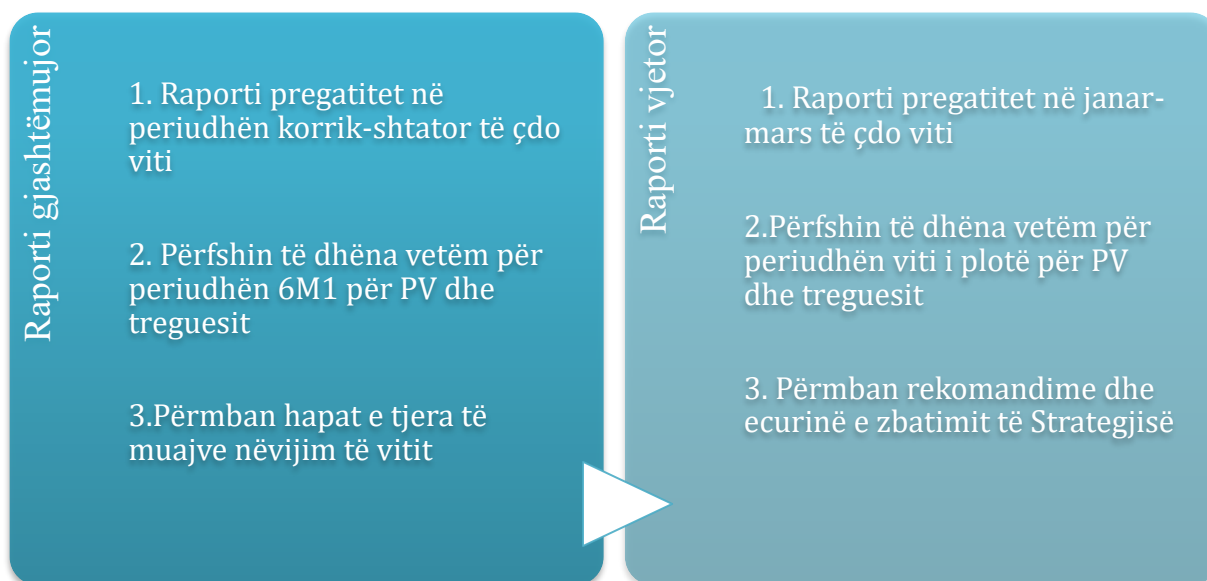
Raporti gjashtëmujor

1. Raporti pregatitet në periudhën korrik-shtator të çdo viti

2. Përfshin të dhëna vetëm për periudhën 6M1 për PV dhe treguesit

3.Përmban hapat e tjera të muajve nëvijim të vitit

Raporti vjetor

1. Raporti pregatitet në janar-mars të çdo viti

2.Përfshin të dhëna vetëm për periudhën viti i plotë për PV dhe treguesit

3. Përmban rekomandime dhe ecurinë e zbatimit të Strategjisë